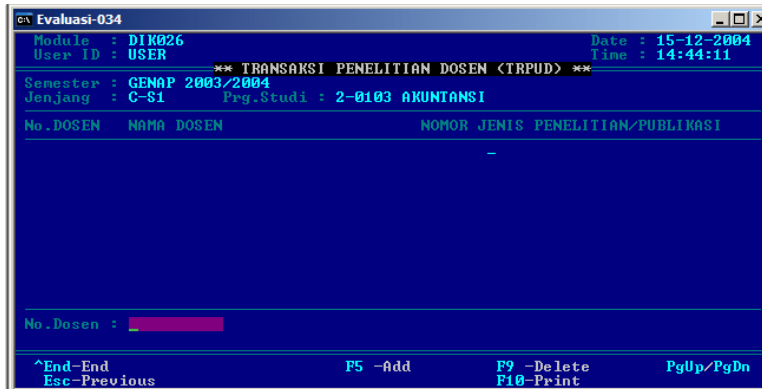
Evaluasi-034

Module : DIK026
User ID : USER

Date : 15-12-2004
Time : 14:44:11

** TRANSAKSI PENELITIAN DOSEN (TRPUD) **

Semester : GENAP 2003/2004
Jenjang : C-S1 Prg.Studi : 2-0103 AKUNTANSI

| No.DOSEN | NAMA DOSEN | NOMOR JENIS PENELITIAN/PUBLIKASI |
|---|---|---|

No.Dosen :

^End-End
Esc-Previous

F5 -Add

F9 -Delete
F10-Print

PgUp/PgDn